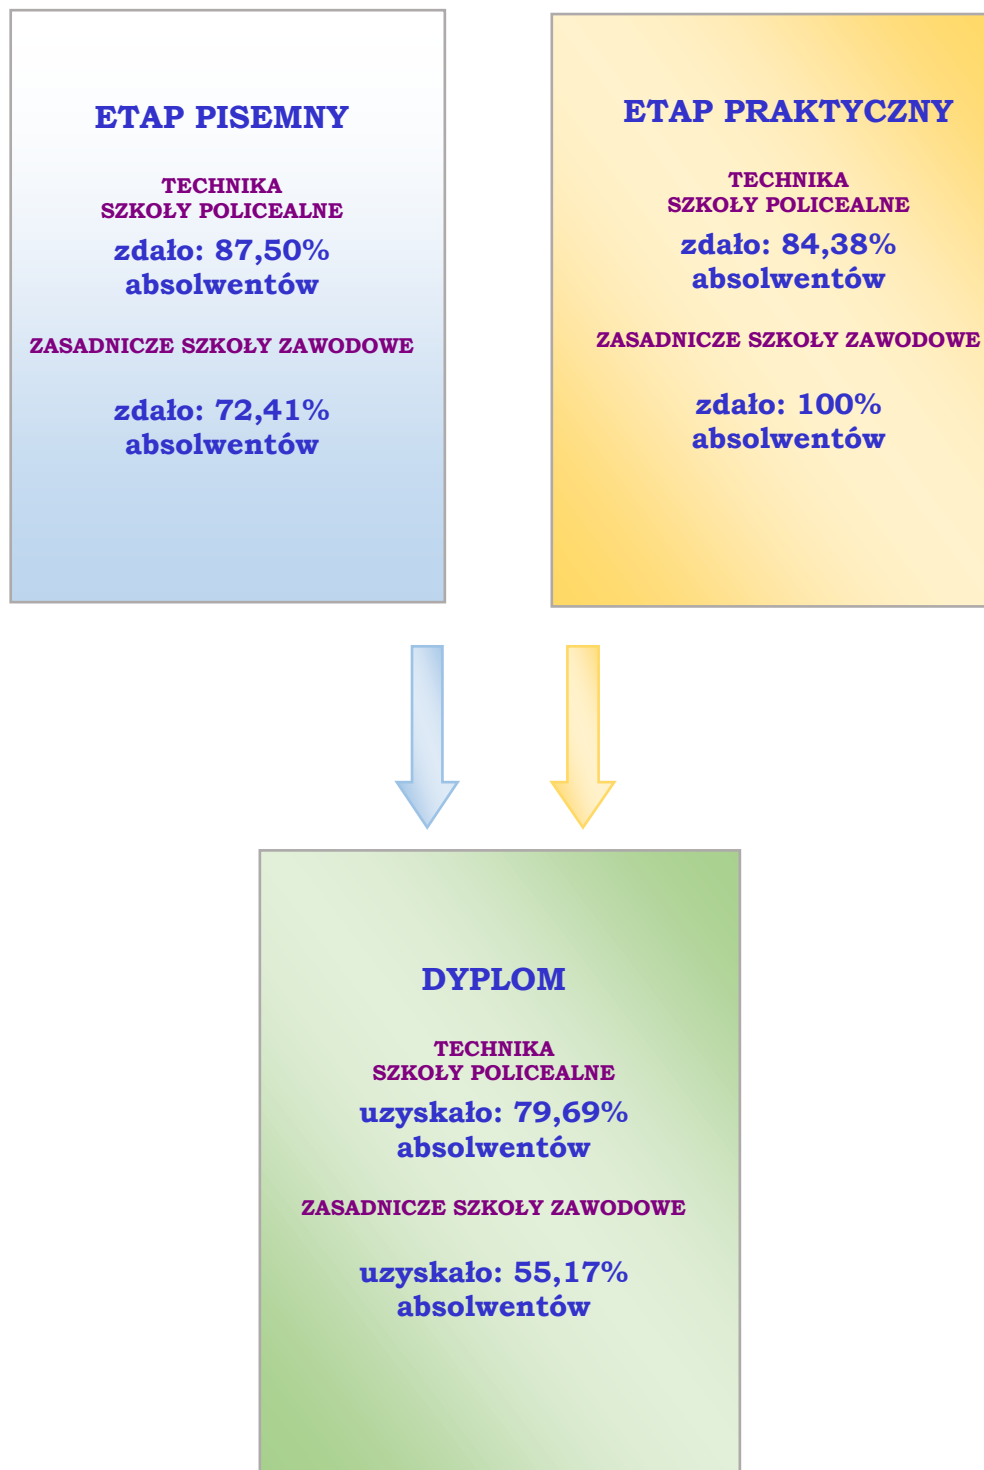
ETAP PISEMNY

TECHNIKA
SZKOŁY POLICEALNE
zdało: 87,50% absolwentów

ZASADNICZE SZKOŁY ZAWODOWE

zdało: 72,41% absolwentów

ETAP PRAKTYCZNY

TECHNIKA
SZKOŁY POLICEALNE
zdało: 84,38% absolwentów

ZASADNICZE SZKOŁY ZAWODOWE

zdało: 100% absolwentów

DYPLOM

TECHNIKA
SZKOŁY POLICEALNE
uzyskało: 79,69% absolwentów

ZASADNICZE SZKOŁY ZAWODOWE

uzyskało: 55,17% absolwentów